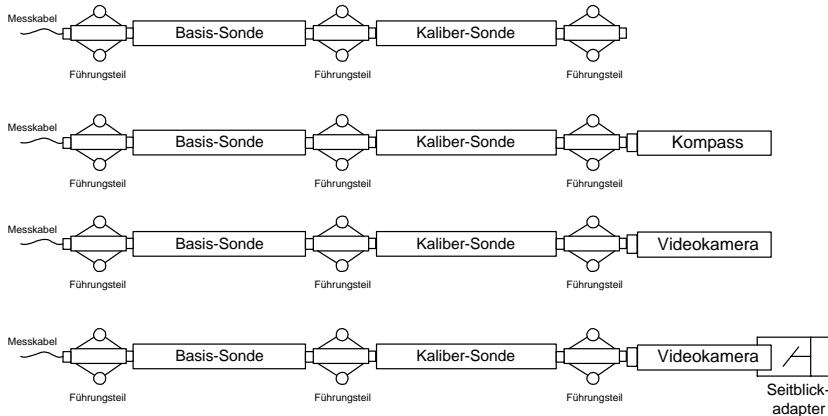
Messkabel
Basis-Sonde
Kaliber-Sonde
Führungsteil
Führungsteil
Führungsteil

Messkabel
Basis-Sonde
Kaliber-Sonde
Kompass
Führungsteil
Führungsteil
Führungsteil

Messkabel
Basis-Sonde
Kaliber-Sonde
Videokamera
Führungsteil
Führungsteil
Führungsteil

Messkabel
Basis-Sonde
Kaliber-Sonde
Videokamera
Führungsteil
Führungsteil
Führungsteil
Seitblickadapter